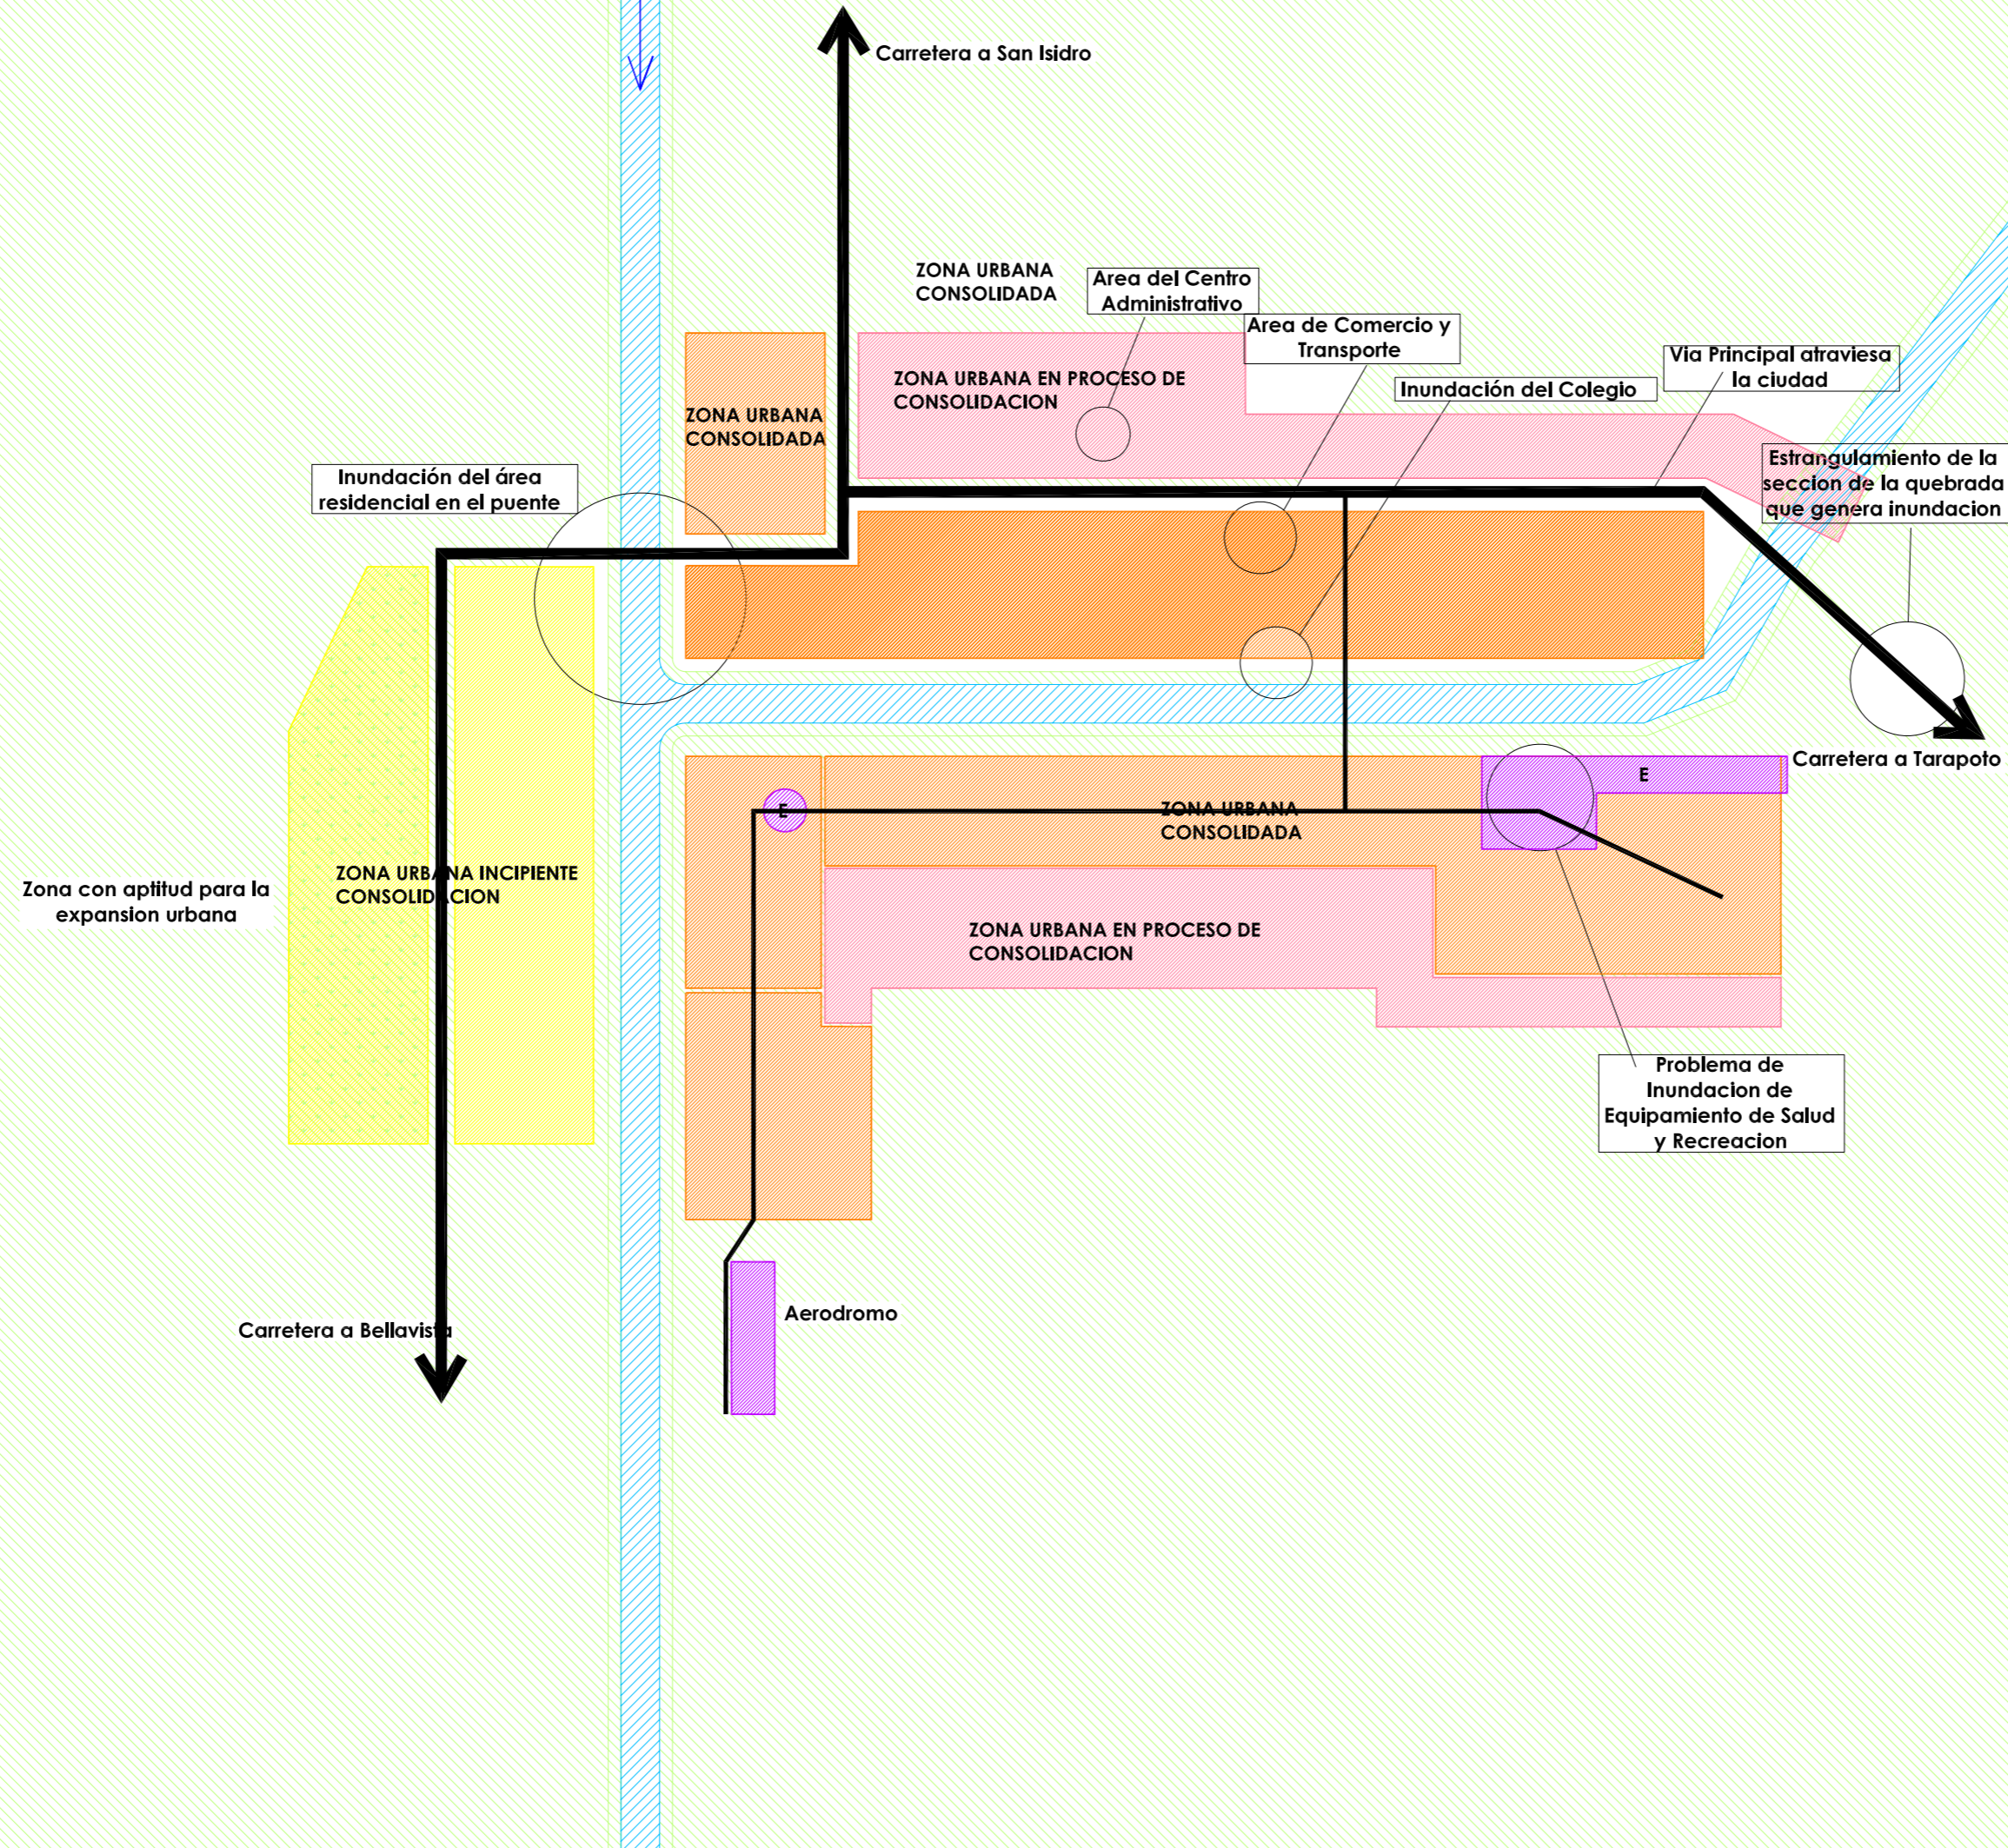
Carretera a San Isidro

ZONA URBANA CONSOLIDADA

Area del Centro Administrativo

Area de Comercio y Transporte

Via Principal atraviesa la ciudad

Inundación del Colegio

ZONA URBANA EN PROCESO DE CONSOLIDACION

ZONA URBANA CONSOLIDADA

Inundación del área residencial en el puente

Estrangulamiento de la seccion de la quebrada que genera inundacion

Carretera a Tarapoto

E

E

ZONA URBANA CONSOLIDADA

Zona con aptitud para la expansion urbana

ZONA URBANA INCIPIENTE CONSOLIDACION

ZONA URBANA EN PROCESO DE CONSOLIDACION

Problema de Inundacion de Equipamiento de Salud y Recreacion

Aerodromo

Carretera a Bellavista